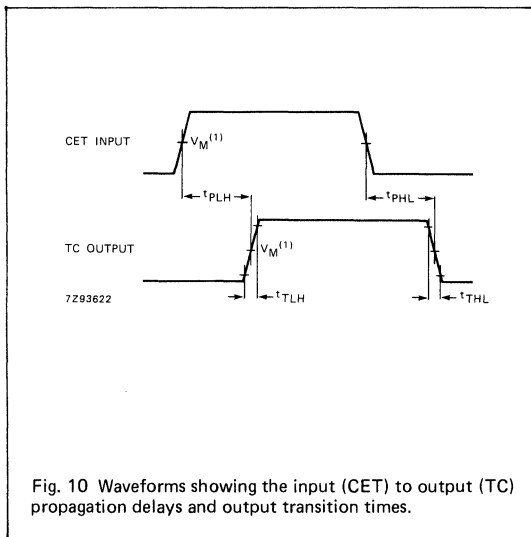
CET INPUT

$V_M^{(1)}$

$t_{PLH}$

$t_{PHL}$

TC OUTPUT

$V_M^{(1)}$

7Z93622

$t_{TLH}$

$t_{THL}$

Fig. 10 Waveforms showing the input (CET) to output (TC) propagation delays and output transition times.